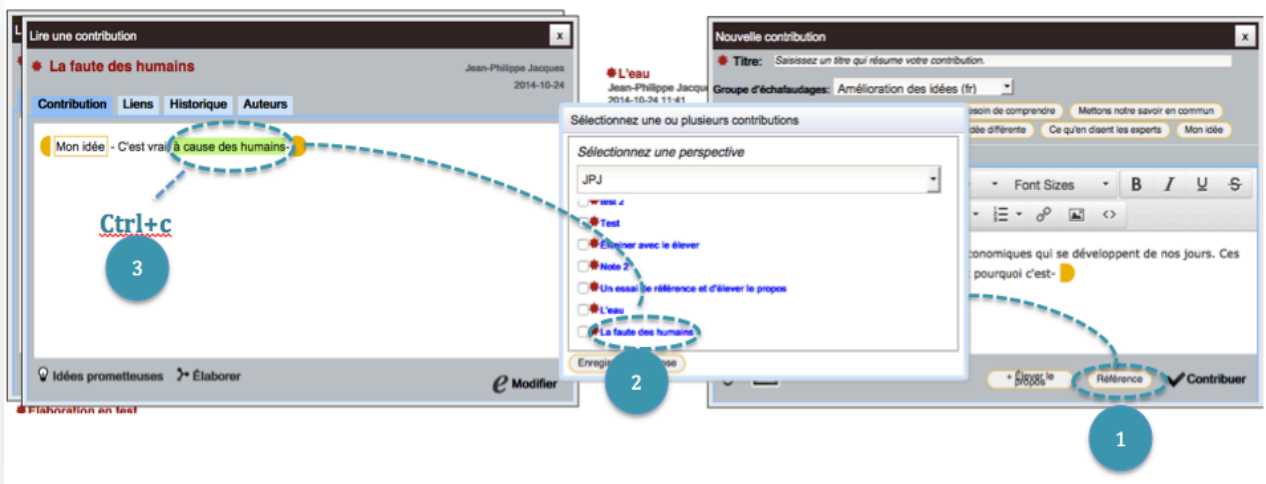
Lire une contribution

La faute des humains

Jean-Philippe Jacques
2014-10-24

Contribution | Liens | Historique | Auteurs

Mon idée - C'est vrai à cause des humains-

Ctrl+c

3

Idées prometteuses | Élaborer

Modifier

Élaboration en test

L'eau
Jean-Philippe Jacques
2014-10-24 11:41

Sélectionnez une ou plusieurs contributions

Sélectionnez une perspective

JPJ

test 2
Test
Éliminer avec le élever
Note 2
Un essai de référence et d'élever le propos
L'eau
La faute des humains

Enregis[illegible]ose

2

Nouvelle contribution

Titre: Saisissez un titre qui résume votre contribution.

Groupe d'échafaudages: Amélioration des idées (fr)

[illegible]esoin de comprendre | Mettons notre savoir en commun
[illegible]dée différente | Ce qu'en disent les experts | Mon idée

Font Sizes

B I U S

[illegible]conomiques qui se développent de nos jours. Ces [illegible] pourquoi c'est-

+ Élever le propos | Référence | Contribuer

1